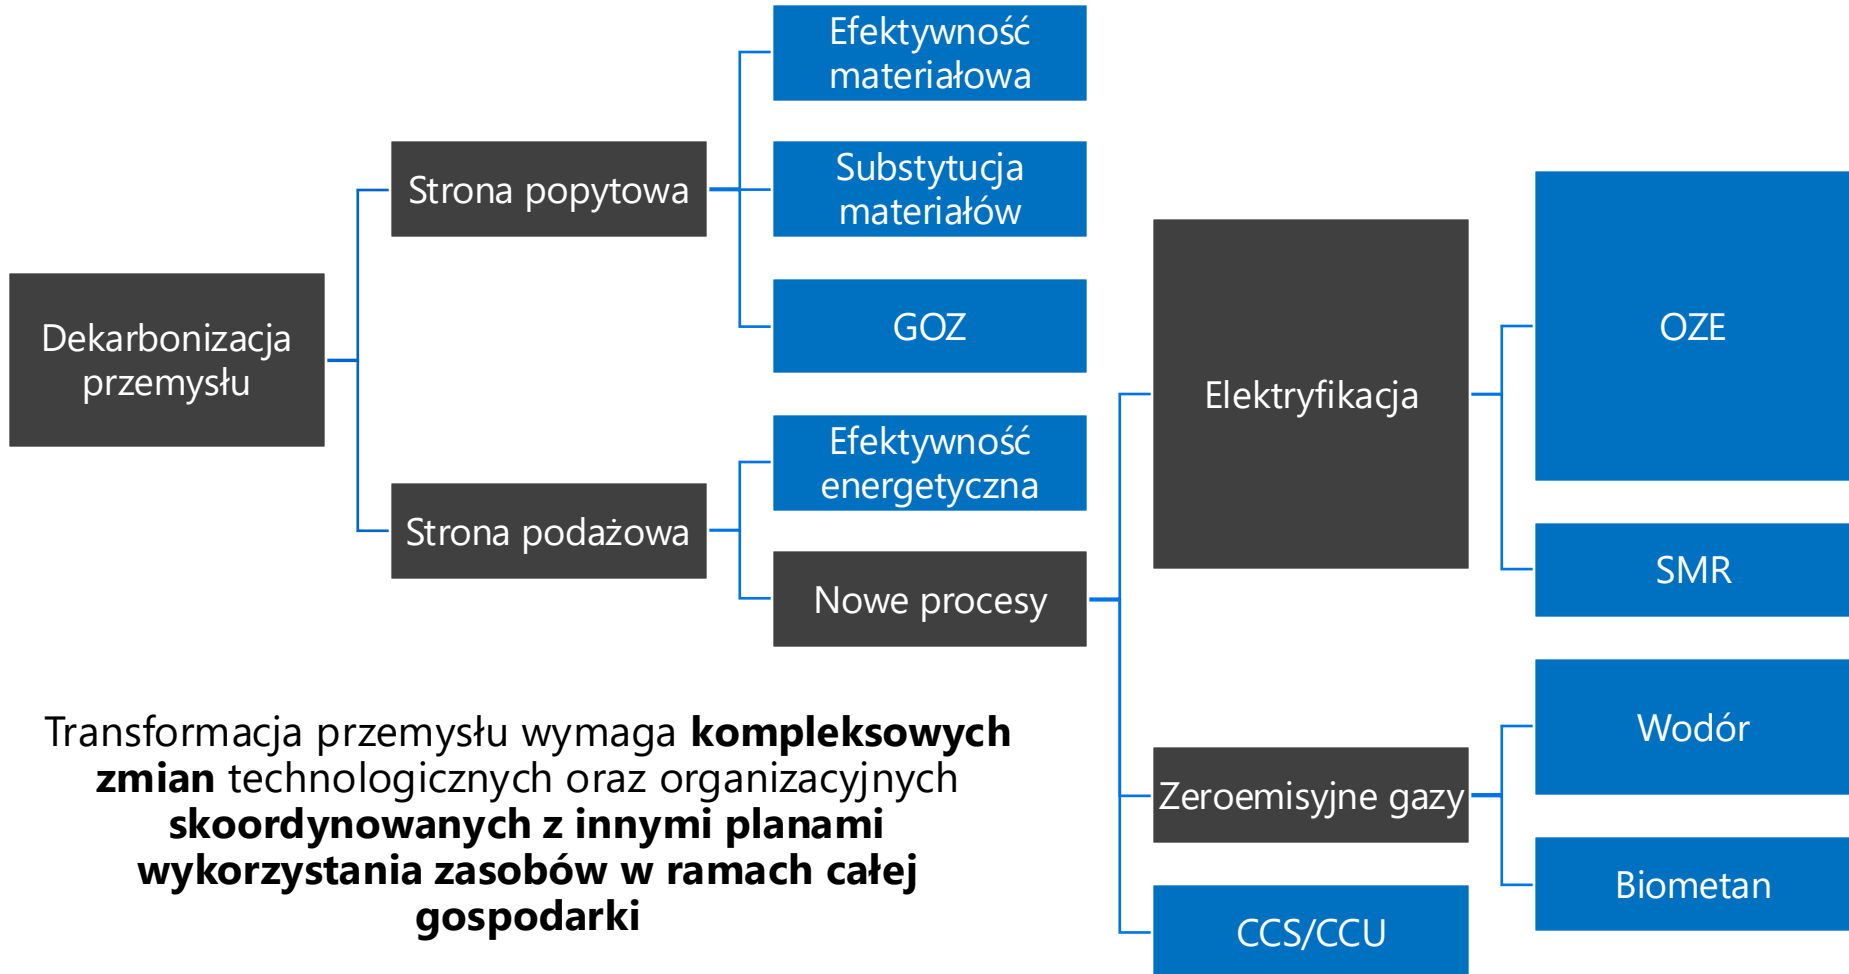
Dekarbonizacja przemysłu

Strona popytowa

Efektywność materiałowa

Substytucja materiałów

GOZ

Strona podażowa

Efektywność energetyczna

Nowe procesy

Elektryfikacja

OZE

SMR

Zeroemisyjne gazy

Wodór

Biometan

CCS/CCU

Transformacja przemysłu wymaga **kompleksowych zmian** technologicznych oraz organizacyjnych **skoordynowanych z innymi planami wykorzystania zasobów w ramach całej gospodarki**